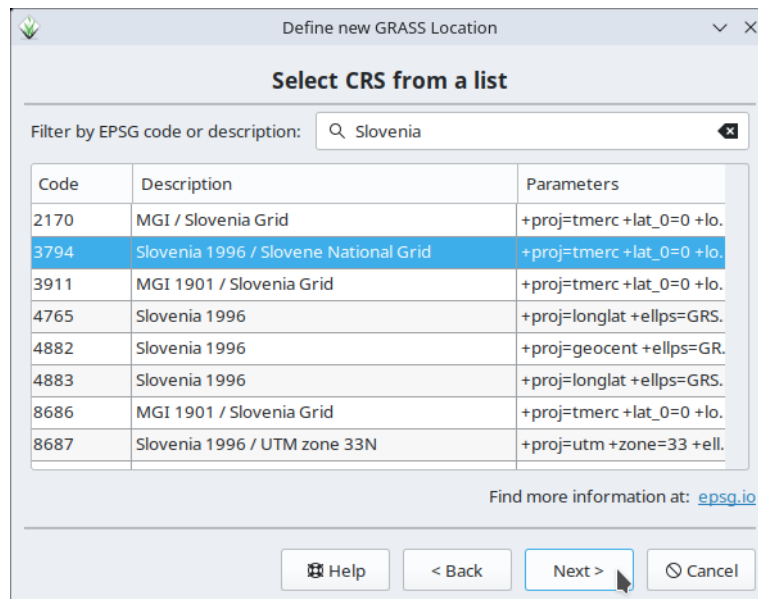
Define new GRASS Location

Select CRS from a list

Filter by EPSG code or description: Slovenia

| Code | Description | Parameters |
|---|---|---|
| 2170 | MGI / Slovenia Grid | +proj=tmerc +lat_0=0 +lo. |
| 3794 | Slovenia 1996 / Slovene National Grid | +proj=tmerc +lat_0=0 +lo. |
| 3911 | MGI 1901 / Slovenia Grid | +proj=tmerc +lat_0=0 +lo. |
| 4765 | Slovenia 1996 | +proj=longlat +ellps=GRS. |
| 4882 | Slovenia 1996 | +proj=geocent +ellps=GR. |
| 4883 | Slovenia 1996 | +proj=longlat +ellps=GRS. |
| 8686 | MGI 1901 / Slovenia Grid | +proj=tmerc +lat_0=0 +lo. |
| 8687 | Slovenia 1996 / UTM zone 33N | +proj=utm +zone=33 +ell. |

Find more information at: epsg.io

Help
< Back
Next >
Cancel